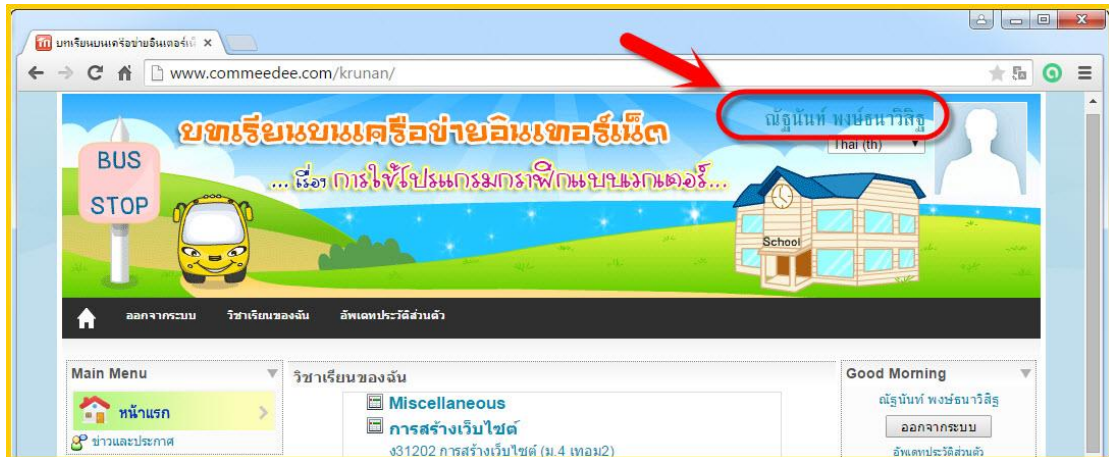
บทเรียนบนเครือข่ายอินเตอร์เ ×

www.commeedee.com/krunan/

บทเรียนบนเครือข่ายอินเทอร์เน็ต

...เรื่อง การใช้โปรแกรมกราฟิกแบบเวกเตอร์...

ณัฐนันท์ พงษ์ธนาวิสิฐ

Thai (th)

BUS STOP

School

ออกจากระบบ วิชาเรียนของฉัน อัพเดทประวัติส่วนตัว

Main Menu

หน้าแรก

ข่าวและประกาศ

วิชาเรียนของฉัน

Miscellaneous

การสร้างเว็บไซต์

ง31202 การสร้างเว็บไซต์ (ม.4 เทอม2)

Good Morning

ณัฐนันท์ พงษ์ธนาวิสิฐ

ออกจากระบบ

อัพเดทประวัติส่วนตัว